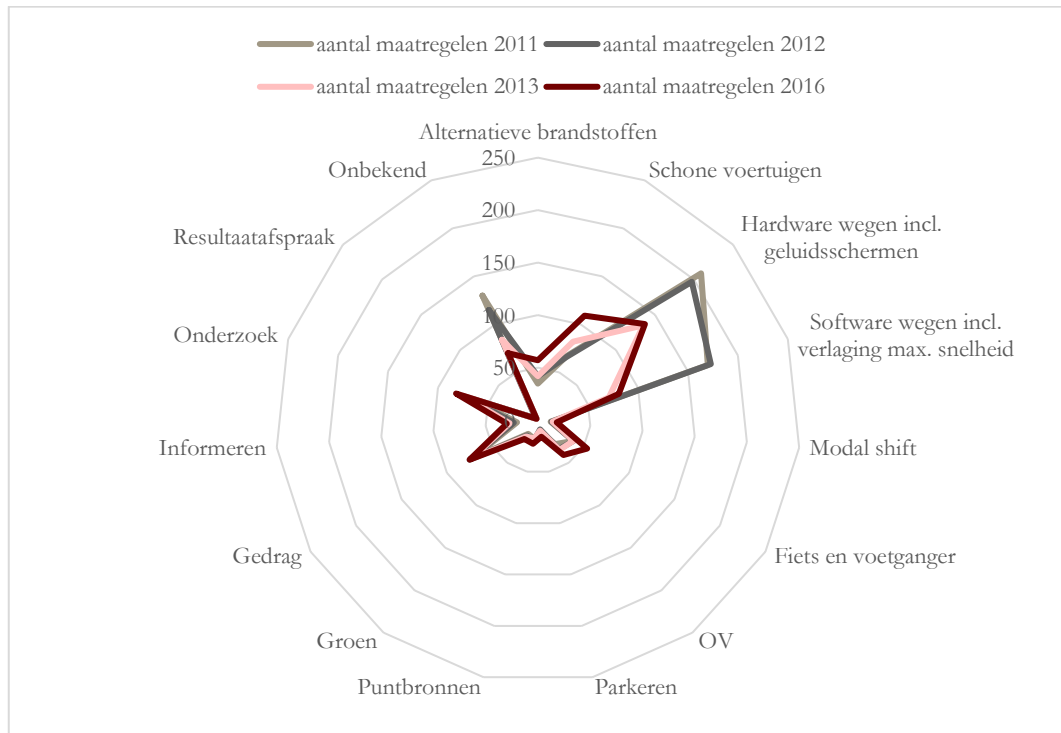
aantal maatregelen 2011
aantal maatregelen 2012
aantal maatregelen 2013
aantal maatregelen 2016

Alternatieve brandstoffen
250
200
150
100
50
Schone voertuigen
Hardware wegen incl. geluidsschermen
Software wegen incl. verlaging max. snelheid
Modal shift
Fiets en voetganger
OV
Parkeren
Puntbronnen
Groen
Gedrag
Informeren
Onderzoek
Resultaatafspraak
Onbekend